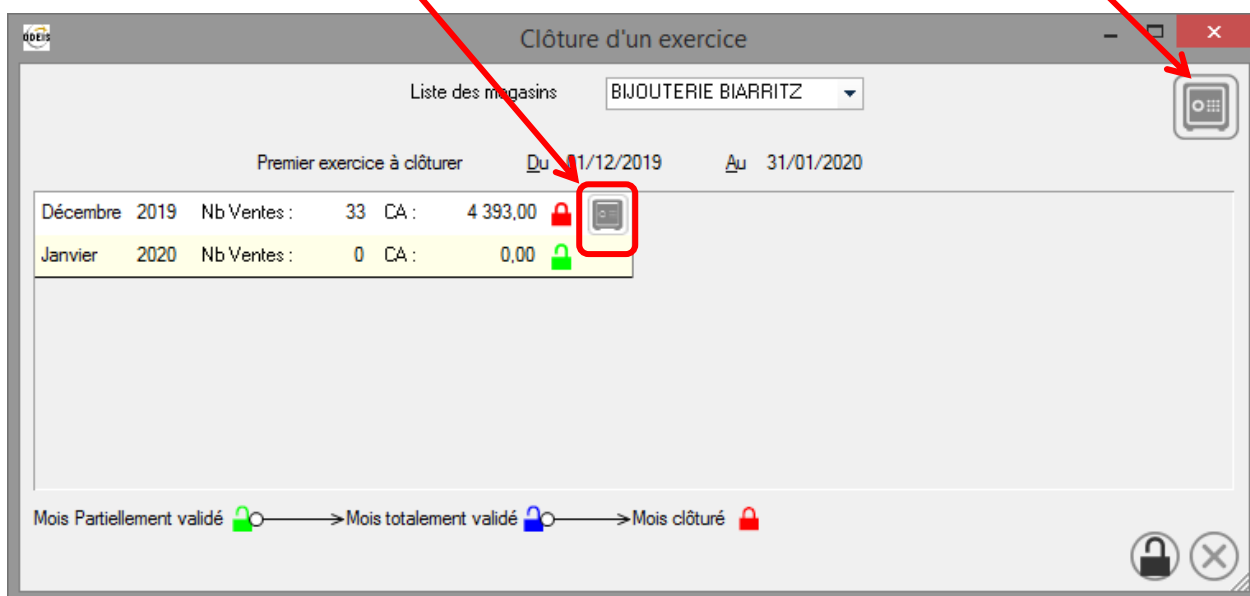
ODEIS

Clôture d'un exercice

Liste des magasins BIJOUTERIE BIARRITZ

Premier exercice à clôturer Du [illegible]1/12/2019 Au 31/01/2020

| Décembre | 2019 | Nb Ventes : | 33 | CA : | 4 393,00 |
|---|---|---|---|---|---|
| Janvier | 2020 | Nb Ventes : | 0 | CA : | 0,00 |

Mois Partiellement validé → Mois totalement validé → Mois clôturé